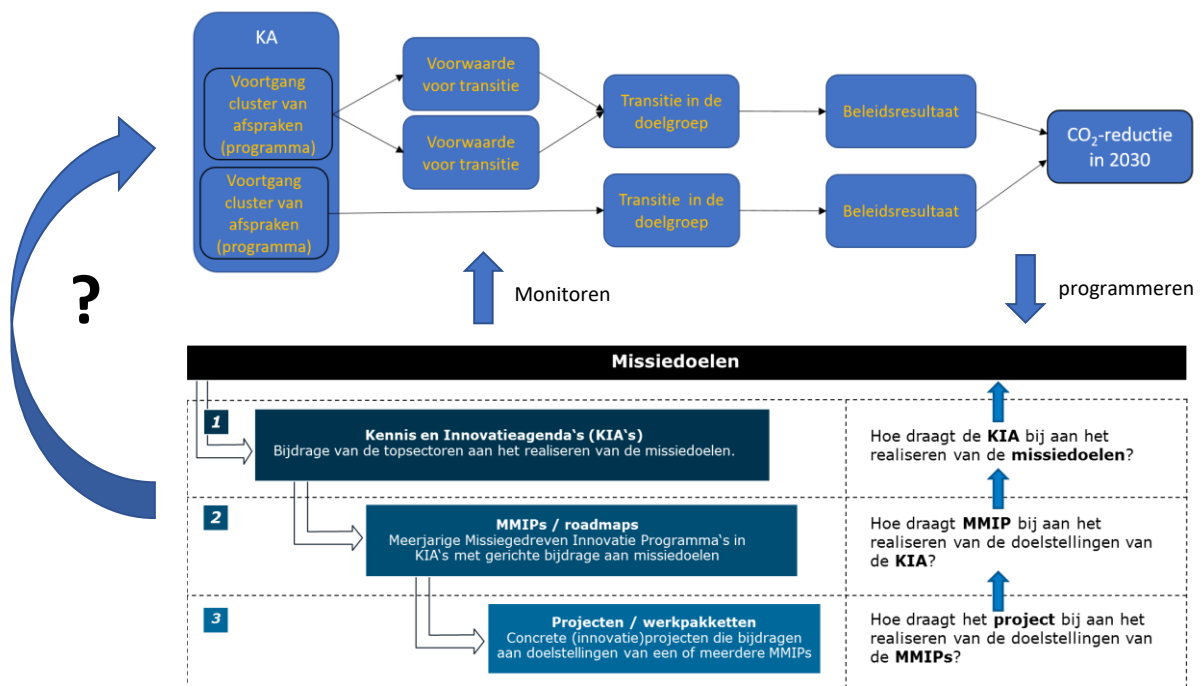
KA

Voortgang cluster van afspraken (programma)

Voortgang cluster van afspraken (programma)

Voorwaarde voor transitie

Voorwaarde voor transitie

Transitie in de doelgroep

Transitie in de doelgroep

Beleidsresultaat

Beleidsresultaat

$CO_2$-reductie in 2030

?

Monitoren

programmeren

Missiedoelen

1

Kennis en Innovatieagenda's (KIA's)
Bijdrage van de topsectoren aan het realiseren van de missiedoelen.

Hoe draagt de **KIA** bij aan het realiseren van de **missiedoelen**?

2

MMIPs / roadmaps
Meerjarige Missiegedreven Innovatie Programma's in KIA's met gerichte bijdrage aan missiedoelen

Hoe draagt **MMIP** bij aan het realiseren van de doelstellingen van de **KIA**?

3

Projecten / werkpakketten
Concrete (innovatie)projecten die bijdragen aan doelstellingen van een of meerdere MMIPs

Hoe draagt het **project** bij aan het realiseren van de doelstellingen van de **MMIPs**?